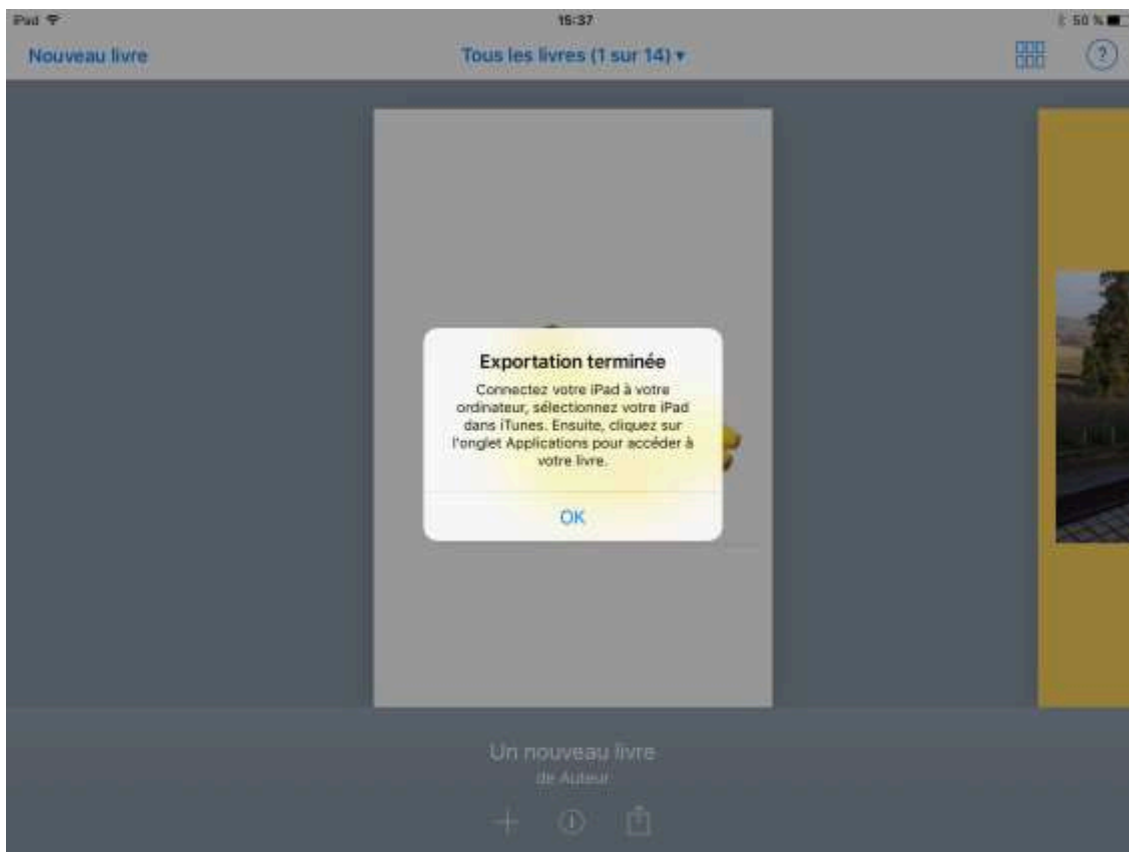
iPad
15:37
50 %

Nouveau livre
Tous les livres (1 sur 14) ▾
?

Exportation terminée
Connectez votre iPad à votre ordinateur, sélectionnez votre iPad dans iTunes. Ensuite, cliquez sur l'onglet Applications pour accéder à votre livre.
OK

Un nouveau livre
de Auteur